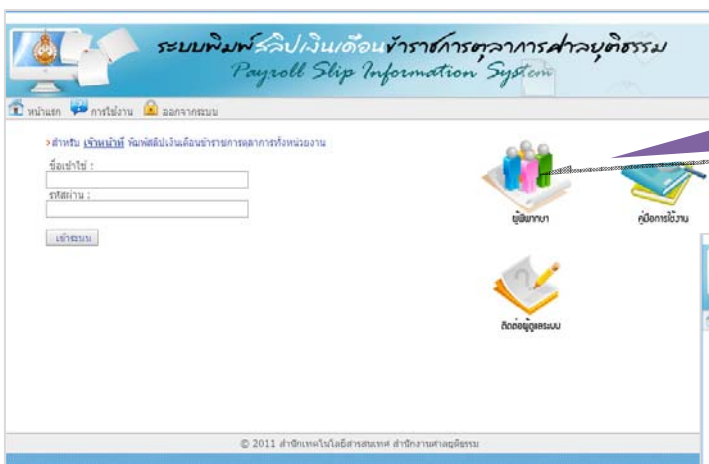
ระบบพิมพ์สลิปเงินเดือนข้าราชการตุลาการศาลยุติธรรม
Payroll Slip Information System

หน้าแรก การใช้งาน ออกจากระบบ

> สำหรับ เจ้าหน้าที่ พิมพ์สลิปเงินเดือนข้าราชการตุลาการทั้งหน่วยงาน

ชื่อเข้าใช้ :

รหัสผ่าน :

เข้าระบบ

ผู้พิพากษา

คู่มือการใช้งาน

ติดต่อผู้ดูแลระบบ

© 2011 สำนักเทคโนโลยีสารสนเทศ สำนักงานศาลยุติธรรม